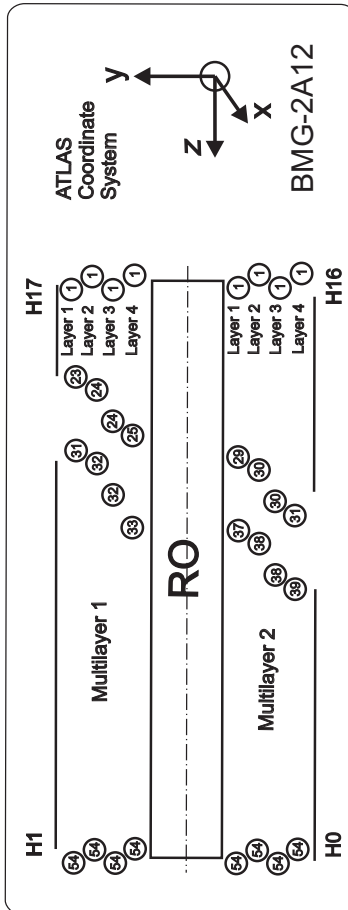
ATLAS
Coordinate
System

y
x
z

BMG-2A12

H17
Layer 1 1
Layer 2 1
Layer 3 1
Layer 4 1

23
24
24
25

31
32
32
33

Multilayer 1

H1
54
54
54
54

RO

Layer 1 1
Layer 2 1
Layer 3 1
Layer 4 1
H16

29
30
30
31

37
38
38
39

Multilayer 2

54
54
54
54
H0